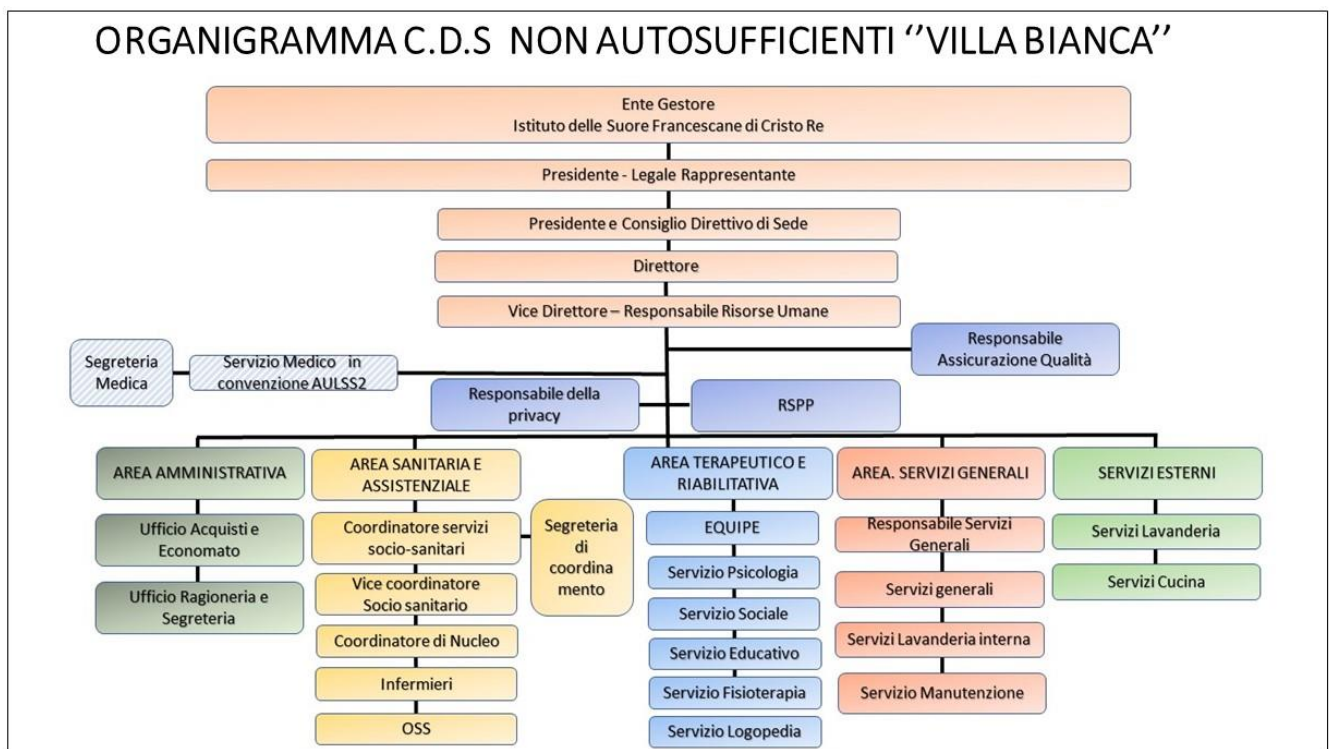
ORGANIGRAMMA C.D.S NON AUTOSUFFICIENTI ''VILLA BIANCA''

Ente Gestore
Istituto delle Suore Francescane di Cristo Re

Presidente - Legale Rappresentante

Presidente e Consiglio Direttivo di Sede

Direttore

Vice Direttore – Responsabile Risorse Umane

Responsabile Assicurazione Qualità

Segreteria Medica

Servizio Medico in convenzione AULSS2

Responsabile della privacy

RSPP

AREA AMMINISTRATIVA

Ufficio Acquisti e Economato

Ufficio Ragioneria e Segreteria

AREA SANITARIA E ASSISTENZIALE

Coordinatore servizi socio-sanitari

Vice coordinatore Socio sanitario

Coordinatore di Nucleo

Infermieri

OSS

Segreteria di coordina mento

AREA TERAPEUTICO E RIABILITATIVA

EQUIPE

Servizio Psicologia

Servizio Sociale

Servizio Educativo

Servizio Fisioterapia

Servizio Logopedia

AREA. SERVIZI GENERALI

Responsabile Servizi Generali

Servizi generali

Servizi Lavanderia interna

Servizio Manutenzione

SERVIZI ESTERNI

Servizi Lavanderia

Servizi Cucina